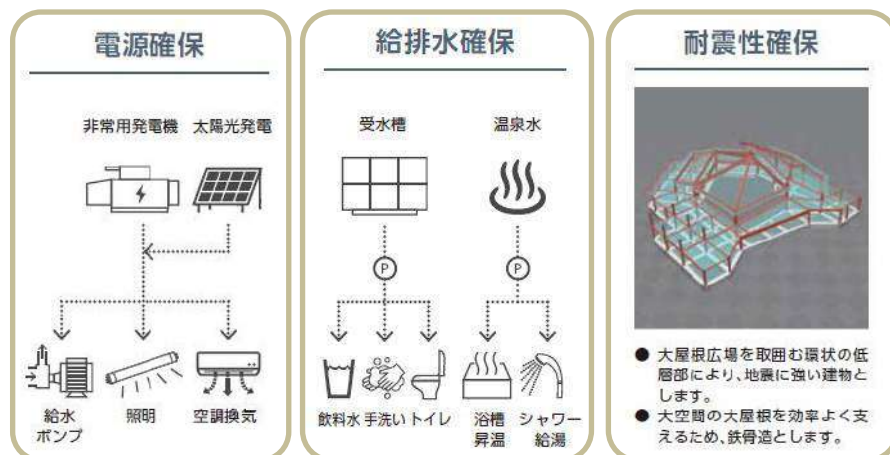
電源確保

非常用発電機 太陽光発電

給水ポンプ

照明

空調換気

給排水確保

受水槽

温泉水

P

P

飲料水 手洗い トイレ

浴槽昇温

シャワー給湯

耐震性確保

● 大屋根広場を取囲む環状の低層部により、地震に強い建物とします。
● 大空間の大屋根を効率よく支えるため、鉄骨造とします。